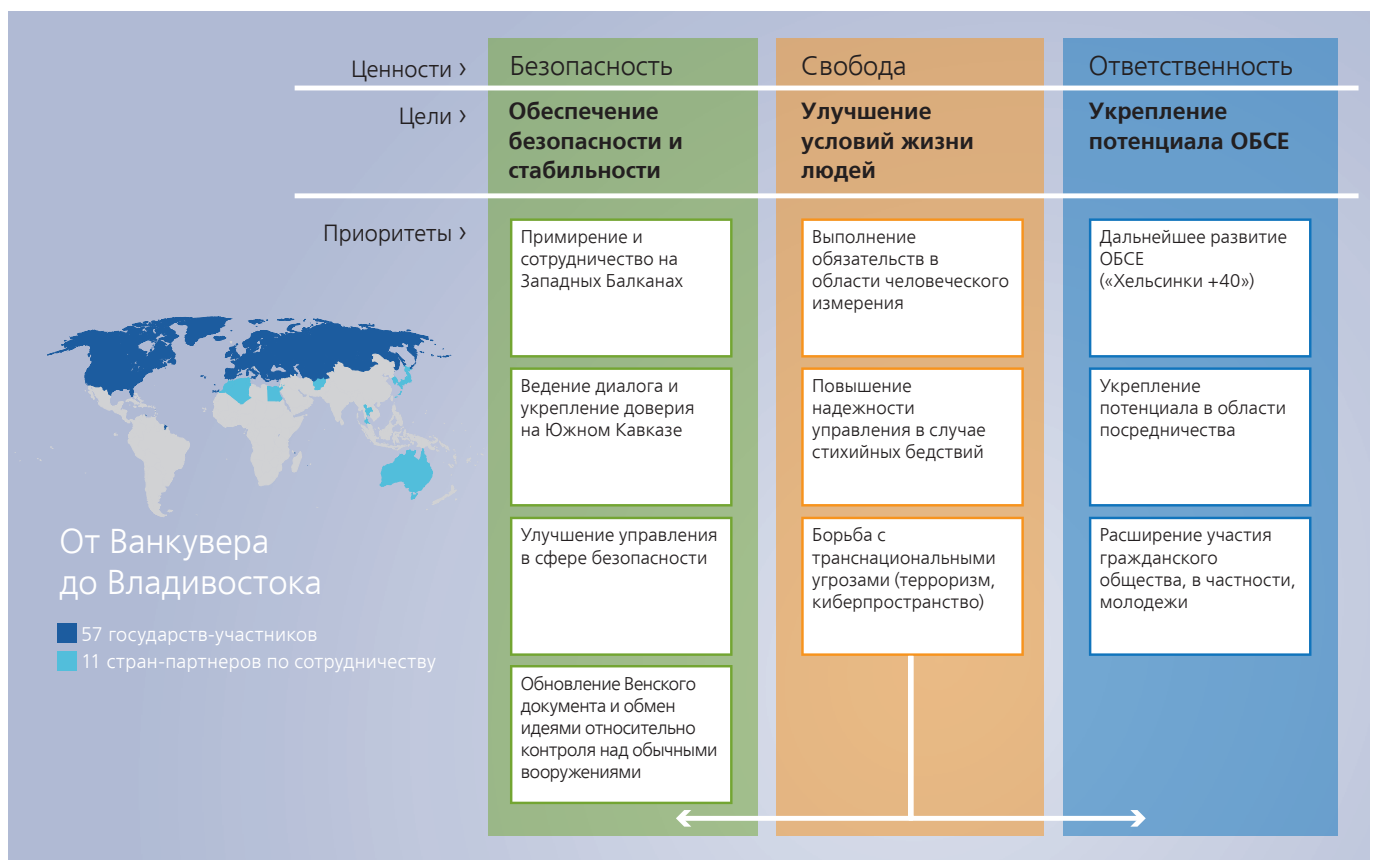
Ценности › Безопасность | Свобода | Ответственность

Цели › **Обеспечение безопасности и стабильности** | **Улучшение условий жизни людей** | **Укрепление потенциала ОБСЕ**

Приоритеты ›

Примирение и сотрудничество на Западных Балканах

Ведение диалога и укрепление доверия на Южном Кавказе

Улучшение управления в сфере безопасности

Обновление Венского документа и обмен идеями относительно контроля над обычными вооружениями

Выполнение обязательств в области человеческого измерения

Повышение надежности управления в случае стихийных бедствий

Борьба с транснациональными угрозами (терроризм, киберпространство)

Дальнейшее развитие ОБСЕ («Хельсинки +40»)

Укрепление потенциала в области посредничества

Расширение участия гражданского общества, в частности, молодежи

От Ванкувера до Владивостока

57 государств-участников
11 стран-партнеров по сотрудничеству